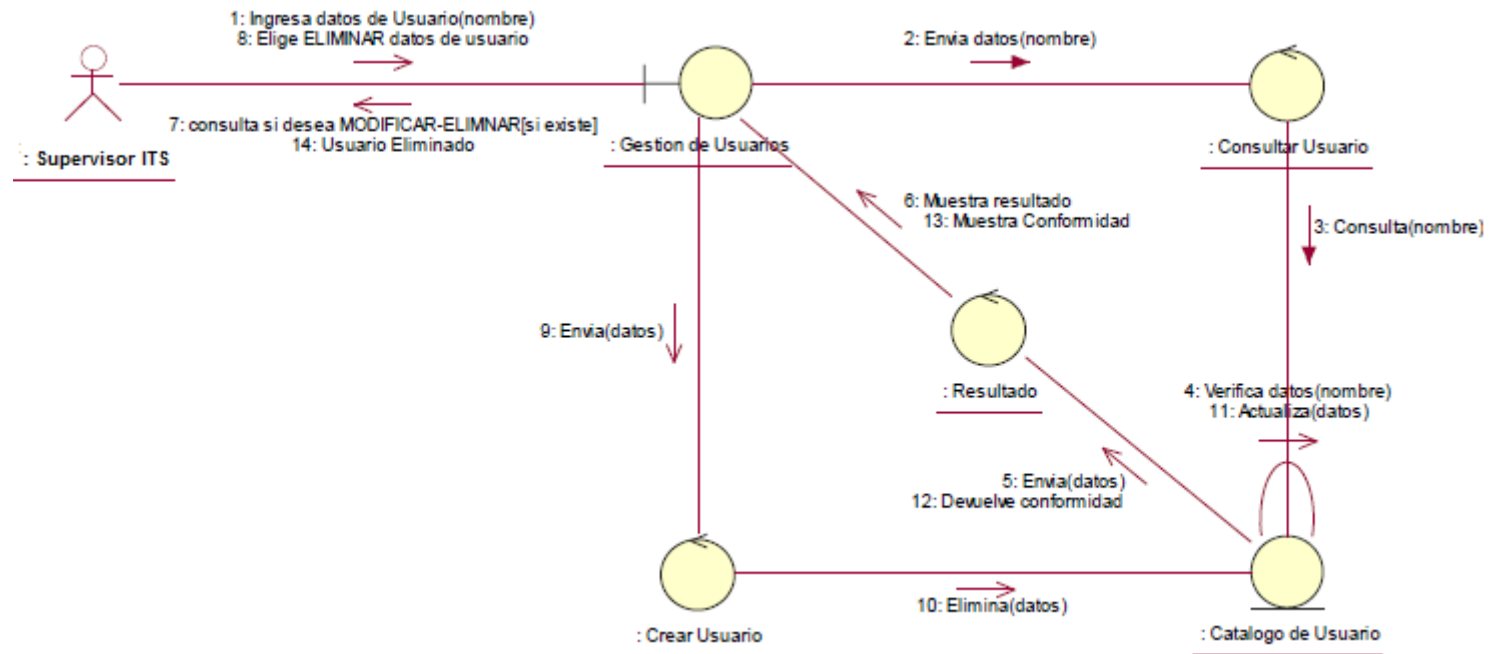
1: Ingresa datos de Usuario(nombre)
8: Elige ELIMINAR datos de usuario

2: Envia datos(nombre)

7: consulta si desea MODIFICAR-ELIMNAR[si existe]
14: Usuario Eliminado

: Supervisor ITS

: Gestion de Usuarios

: Consultar Usuario

6: Muestra resultado
13: Muestra Conformidad

3: Consulta(nombre)

9: Envia(datos)

: Resultado

4: Verifica datos(nombre)
11: Actualiza(datos)

5: Envia(datos)
12: Devuelve conformidad

10: Elimina(datos)

: Crear Usuario

: Catalogo de Usuario